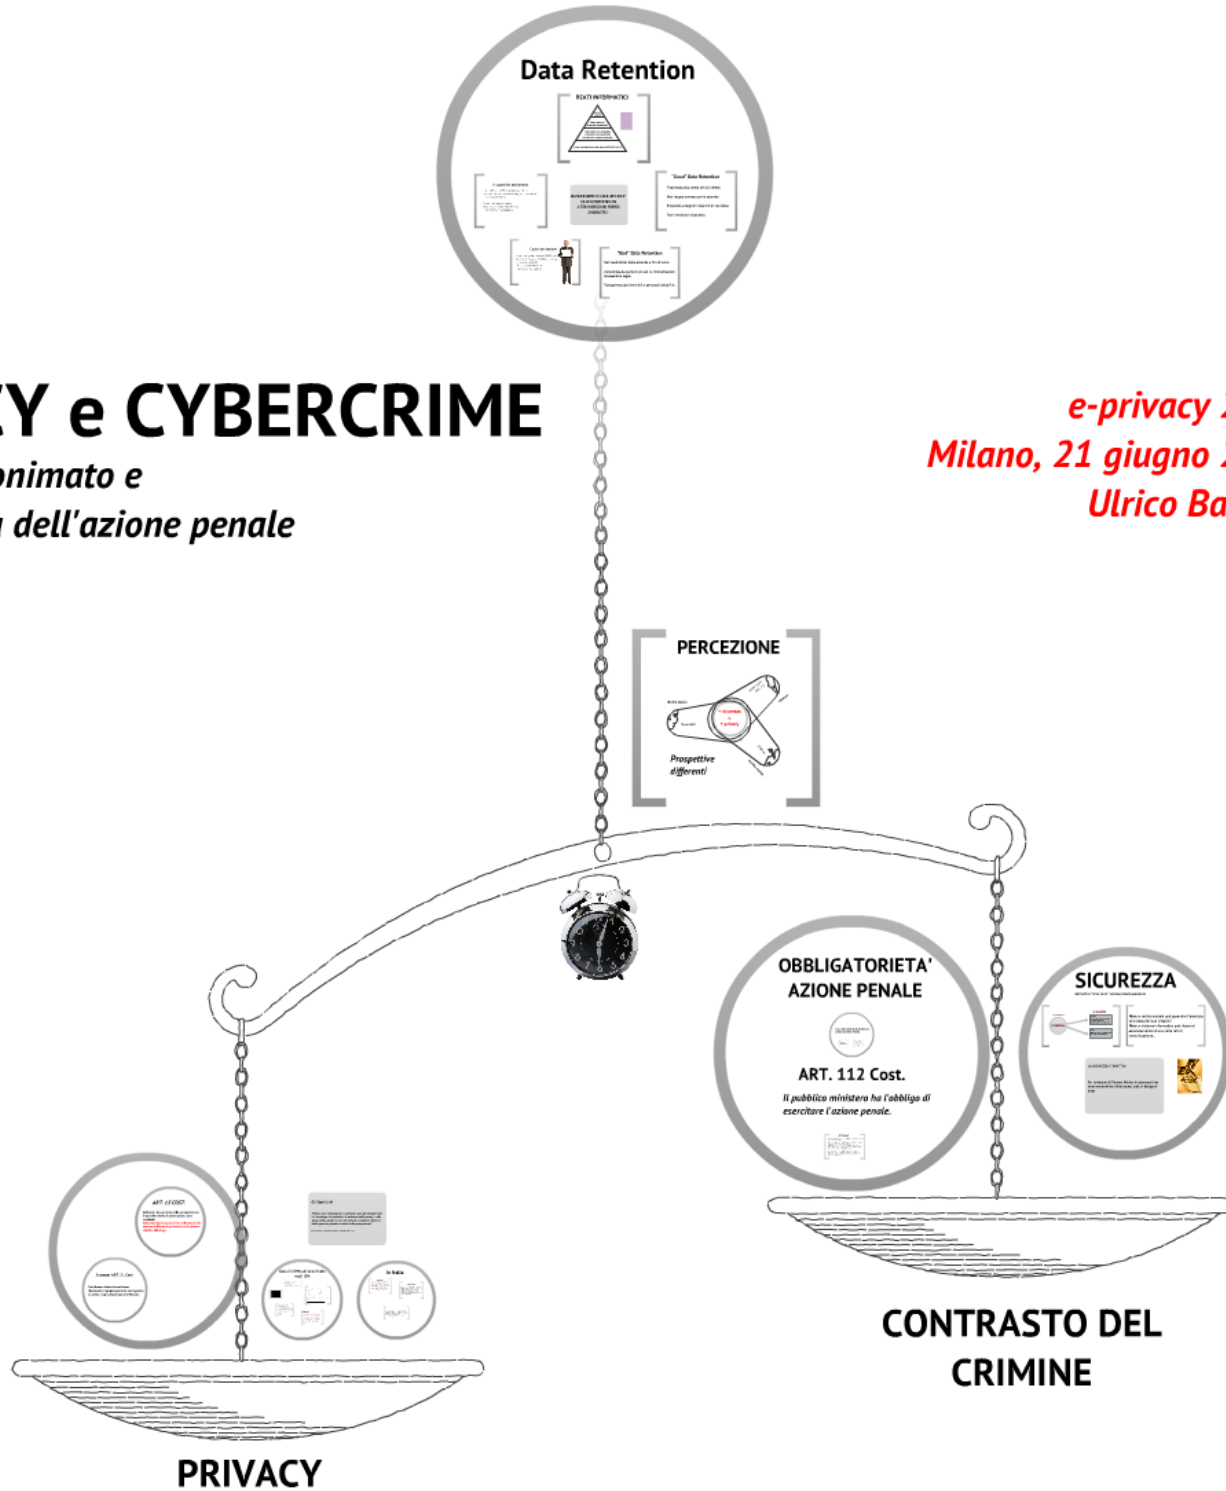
Data Retention

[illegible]Y e CYBERCRIME
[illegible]nimato e
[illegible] dell'azione penale

e-privacy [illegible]
Milano, 21 giugno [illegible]
Ulrico Ba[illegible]

PERCEZIONE

Prospettive differenti

OBBLIGATORIETA' AZIONE PENALE

ART. 112 Cost.

Il pubblico ministero ha l'obbligo di esercitare l'azione penale.

SICUREZZA

CONTRASTO DEL CRIMINE

PRIVACY